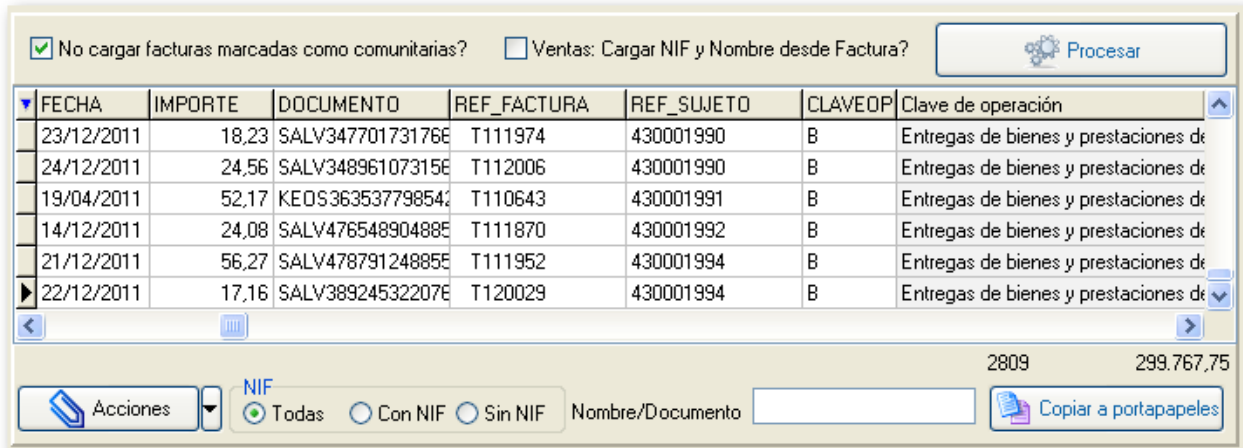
No cargar facturas marcadas como comunitarias?

Ventas: Cargar NIF y Nombre desde Factura?

Procesar

| FECHA | IMPORTE | DOCUMENTO | REF_FACTURA | REF_SUJETO | CLAVEOP | Clave de operación |
|---|---|---|---|---|---|---|
| 23/12/2011 | 18,23 | SALV347701731766 | T111974 | 430001990 | B | Entregas de bienes y prestaciones de |
| 24/12/2011 | 24,56 | SALV348961073156 | T112006 | 430001990 | B | Entregas de bienes y prestaciones de |
| 19/04/2011 | 52,17 | KEOS363537798542 | T110643 | 430001991 | B | Entregas de bienes y prestaciones de |
| 14/12/2011 | 24,08 | SALV476548904885 | T111870 | 430001992 | B | Entregas de bienes y prestaciones de |
| 21/12/2011 | 56,27 | SALV478791248855 | T111952 | 430001994 | B | Entregas de bienes y prestaciones de |
| 22/12/2011 | 17,16 | SALV389245322076 | T120029 | 430001994 | B | Entregas de bienes y prestaciones de |

2809 299.767,75

Acciones

NIF

Todas Con NIF Sin NIF

Nombre/Documento

Copiar a portapapeles